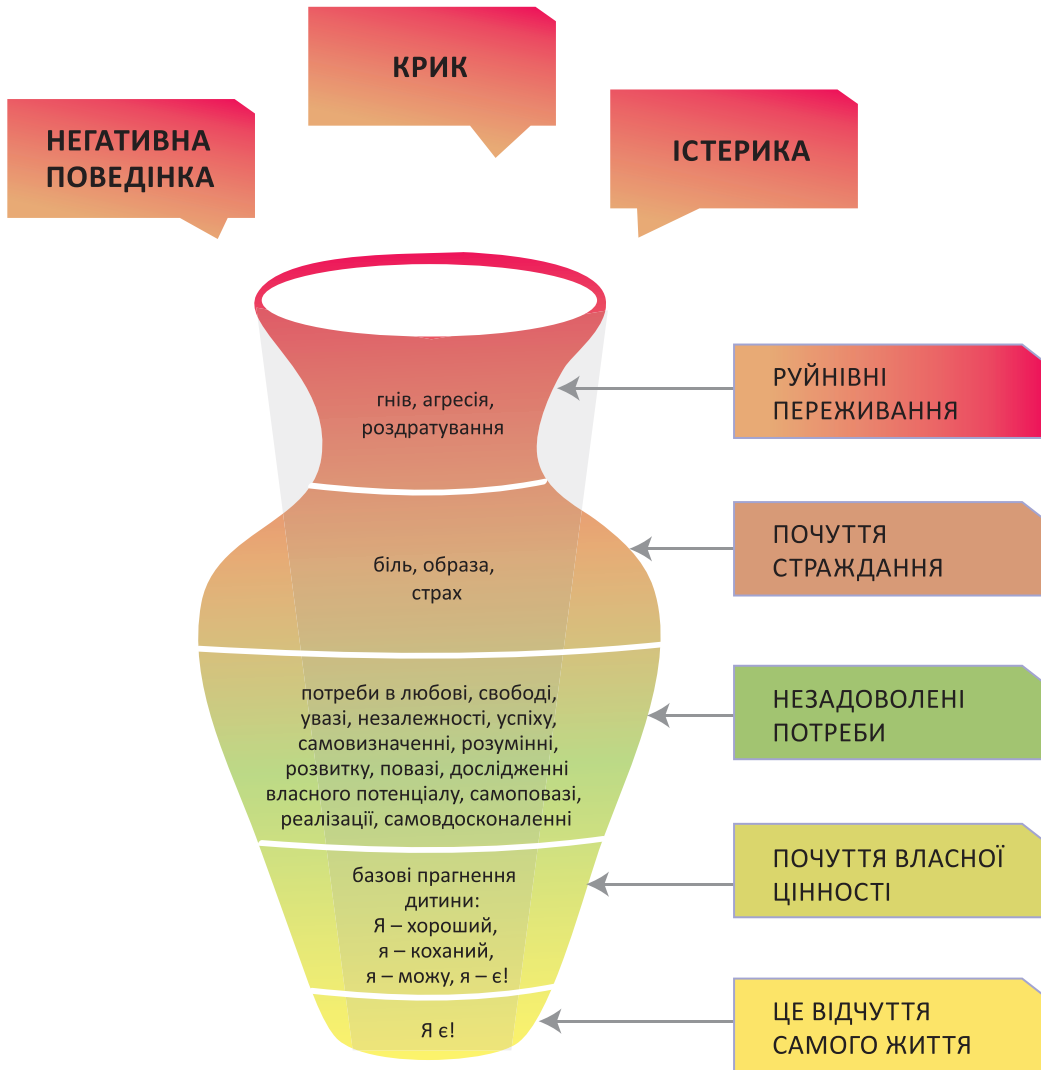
КРИК

НЕГАТИВНА ПОВЕДІНКА

ІСТЕРИКА

гнів, агресія, роздратування

РУЙНІВНІ ПЕРЕЖИВАННЯ

біль, образа, страх

ПОЧУТТЯ СТРАЖДАННЯ

потреби в любові, свободі, увазі, незалежності, успіху, самовизначенні, розумінні, розвитку, повазі, дослідженні власного потенціалу, самоповазі, реалізації, самовдосконаленні

НЕЗАДОВОЛЕНІ ПОТРЕБИ

базові прагнення дитини: Я – хороший, я – коханий, я – можу, я – є!

ПОЧУТТЯ ВЛАСНОЇ ЦІННОСТІ

Я є!

ЦЕ ВІДЧУТТЯ САМОГО ЖИТТЯ